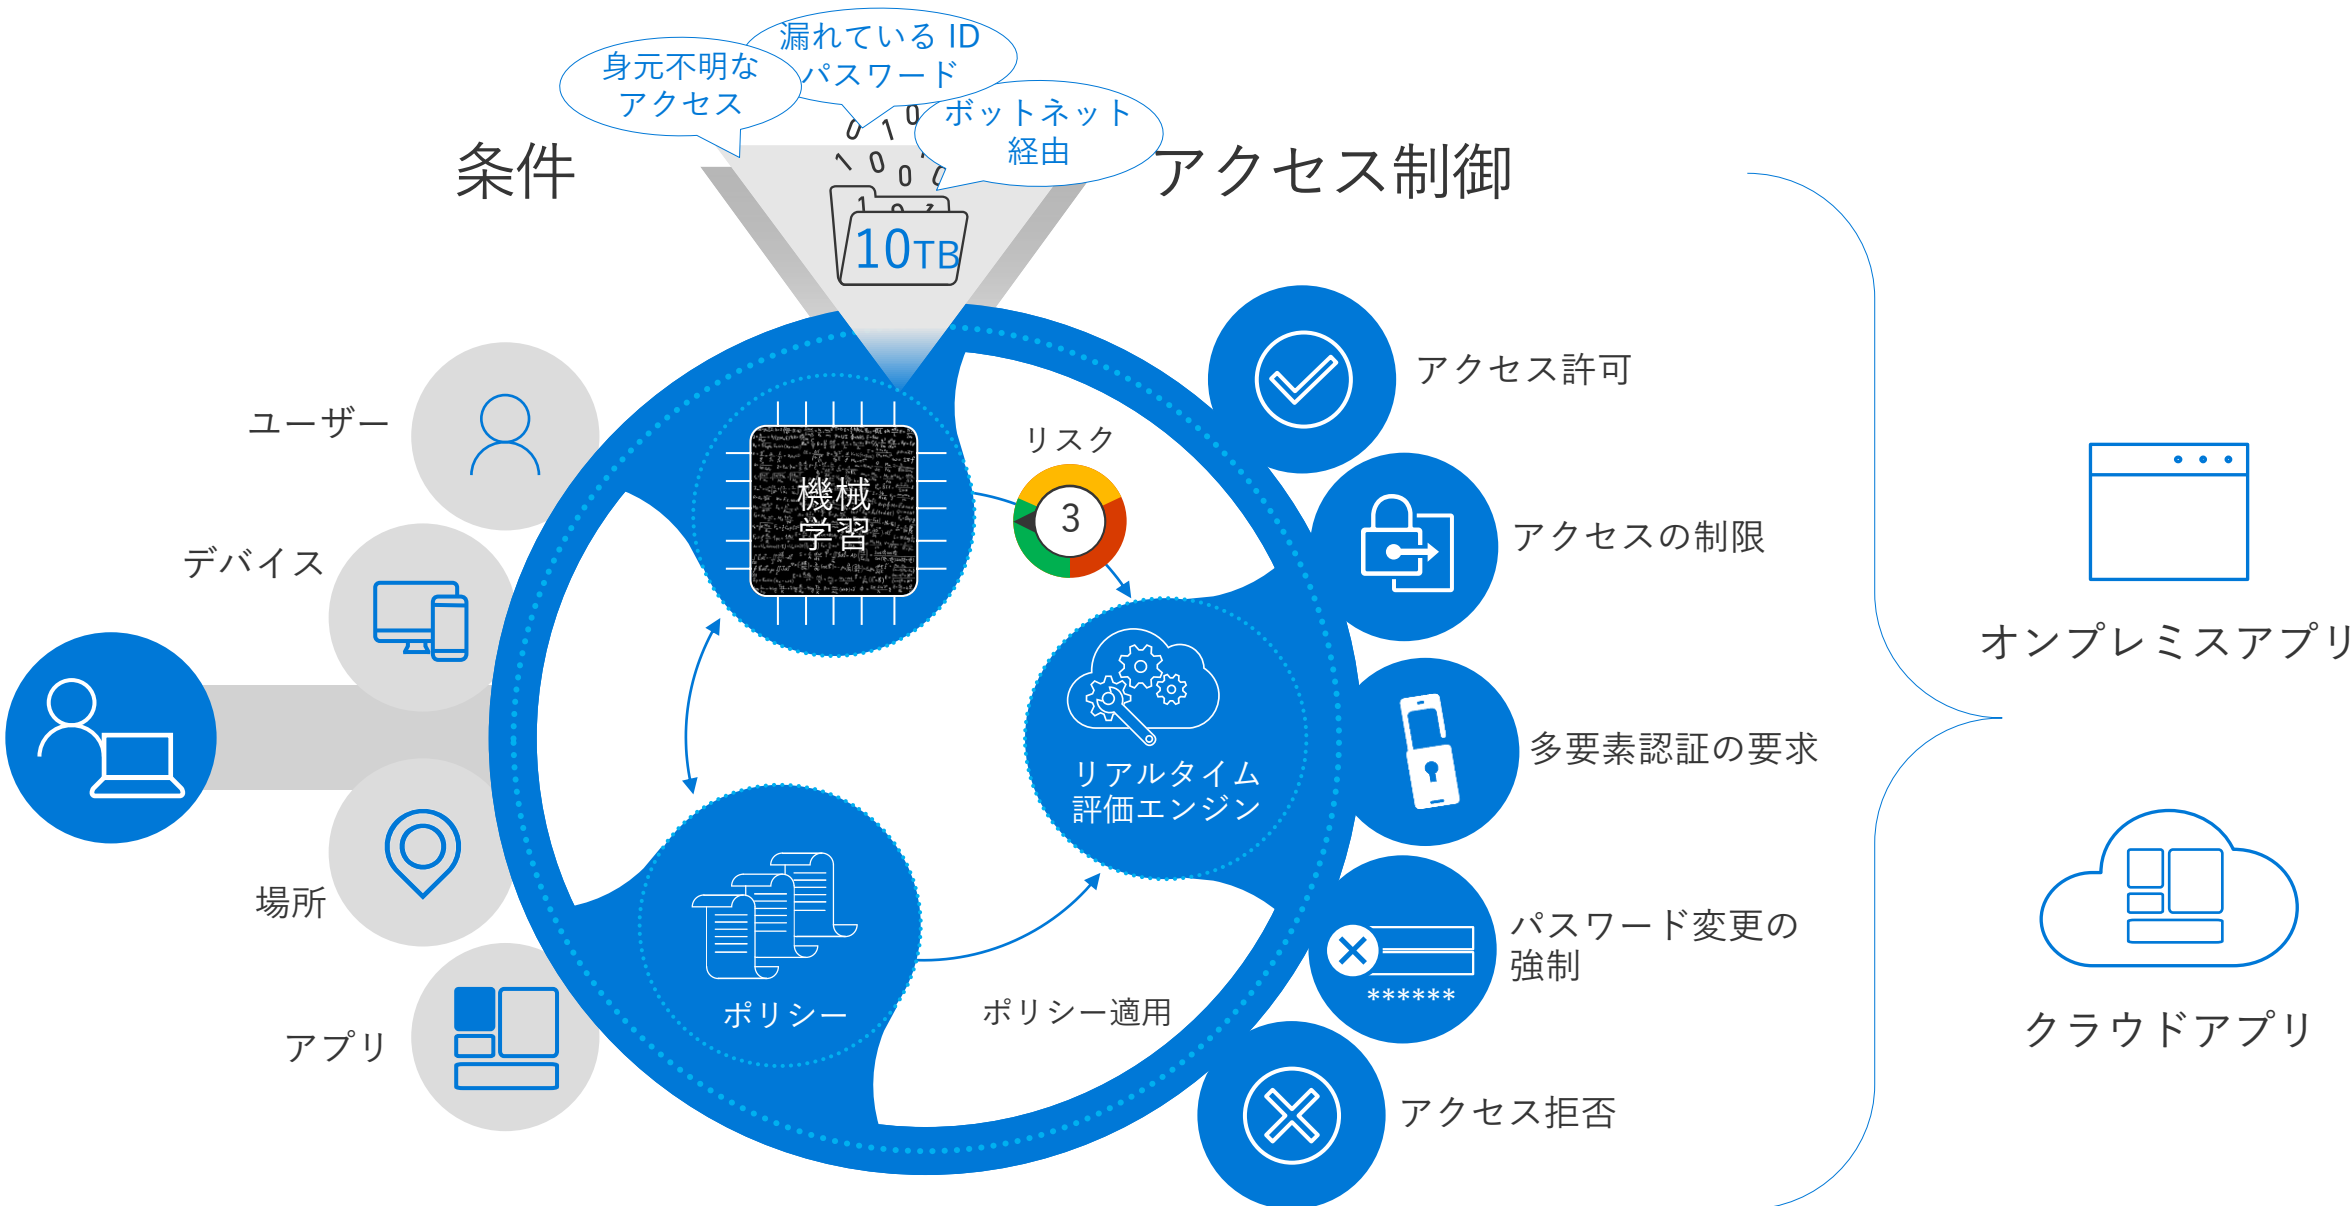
身元不明なアクセス

漏れている ID パスワード

ボットネット経由

条件

アクセス制御

10TB

ユーザー

デバイス

場所

アプリ

機械学習

リスク

3

リアルタイム評価エンジン

ポリシー

ポリシー適用

アクセス許可

アクセスの制限

多要素認証の要求

パスワード変更の強制

******

アクセス拒否

オンプレミスアプリ

クラウドアプリ